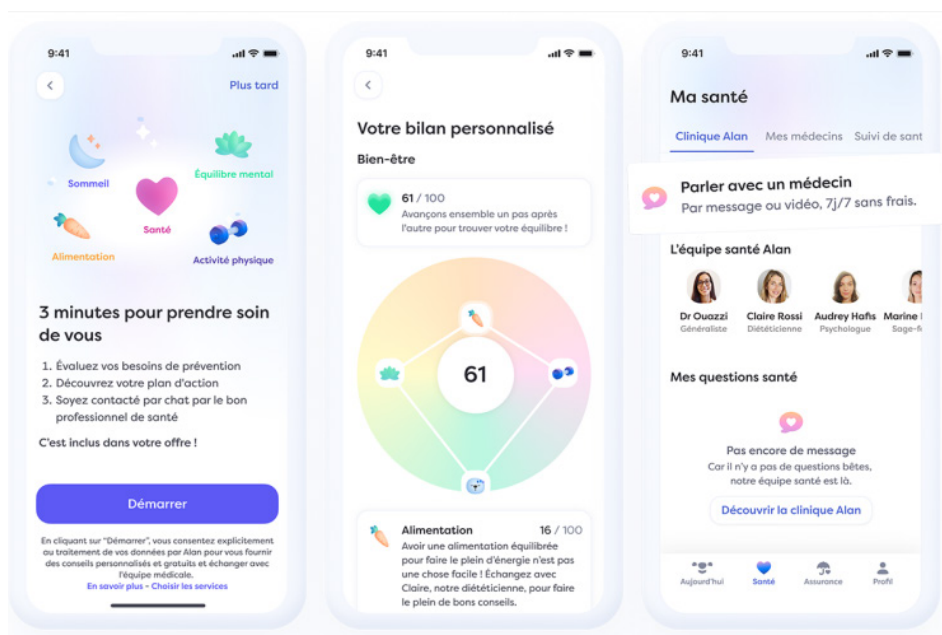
9:41

Plus tard

Sommeil

Équilibre mental

Santé

Alimentation

Activité physique

3 minutes pour prendre soin de vous

1. Évaluez vos besoins de prévention
2. Découvrez votre plan d'action
3. Soyez contacté par chat par le bon professionnel de santé

C'est inclus dans votre offre !

Démarrer

En cliquant sur "Démarrer", vous consentez explicitement au traitement de vos données par Alan pour vous fournir des conseils personnalisés et gratuits et échanger avec l'équipe médicale.
En savoir plus - Choisir les services

9:41

Votre bilan personnalisé

Bien-être

61 / 100
Avançons ensemble un pas après l'autre pour trouver votre équilibre !

61

Alimentation 16 / 100
Avoir une alimentation équilibrée pour faire le plein d'énergie n'est pas une chose facile ! Échangez avec Claire, notre diététicienne, pour faire le plein de bons conseils.

9:41

Ma santé

Clinique Alan Mes médecins Suivi de sant

Parler avec un médecin
Par message ou vidéo, 7j/7 sans frais.

L'équipe santé Alan

Dr Ouazzi
Généraliste

Claire Rossi
Diététicienne

Audrey Hafis
Psychologue

Marine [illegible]
Sage-f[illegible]

Mes questions santé

Pas encore de message
Car il n'y a pas de questions bêtes, notre équipe santé est là.

Découvrir la clinique Alan

Aujourd'hui Santé Assurance Profil